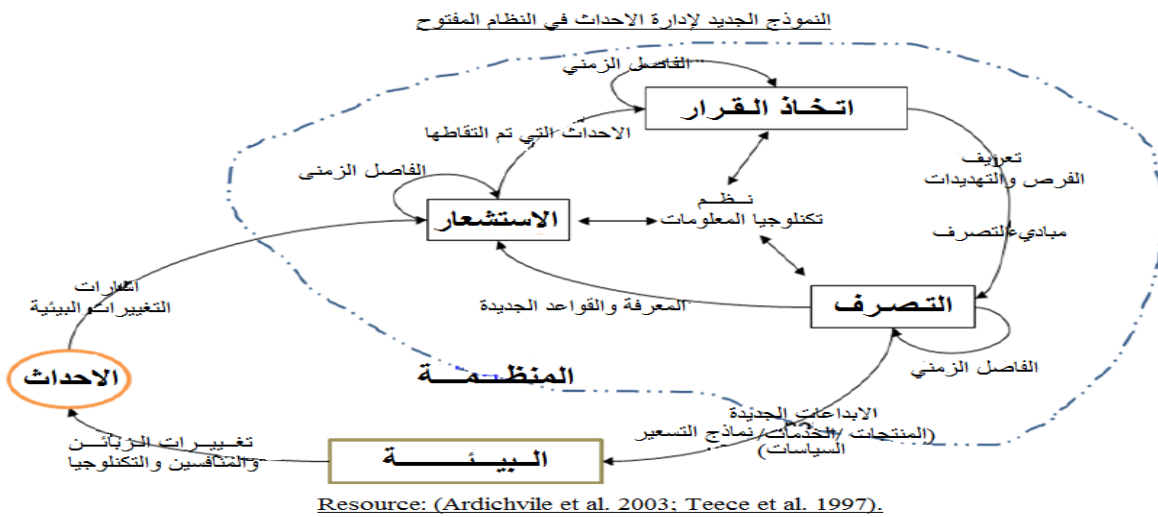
النموذج الجديد لإدارة الاحداث في النظام المفتوح

الفاصل الزمني

اتخاذ القرار

الاحداث التي تم التقاطها

تعريف
الفرص والتهديدات

الفاصل الزمنى

نظم
تكنولوجيا المعلومات

الاستشعار

مبادئ التصرف

اشارات
التغييرات البيئية

المعرفة والقواعد الجديدة

التصرف

الاحداث

المنظمة

الفاصل الزمني

الابداعات الجديدة
(المنتجات /الخدمات /نماذج التسعير
السياسات)

تغييرات الزبائن
والمنافسين والتكنولوجيا

البيئة

Resource: (Ardichvile et al. 2003; Teece et al. 1997).